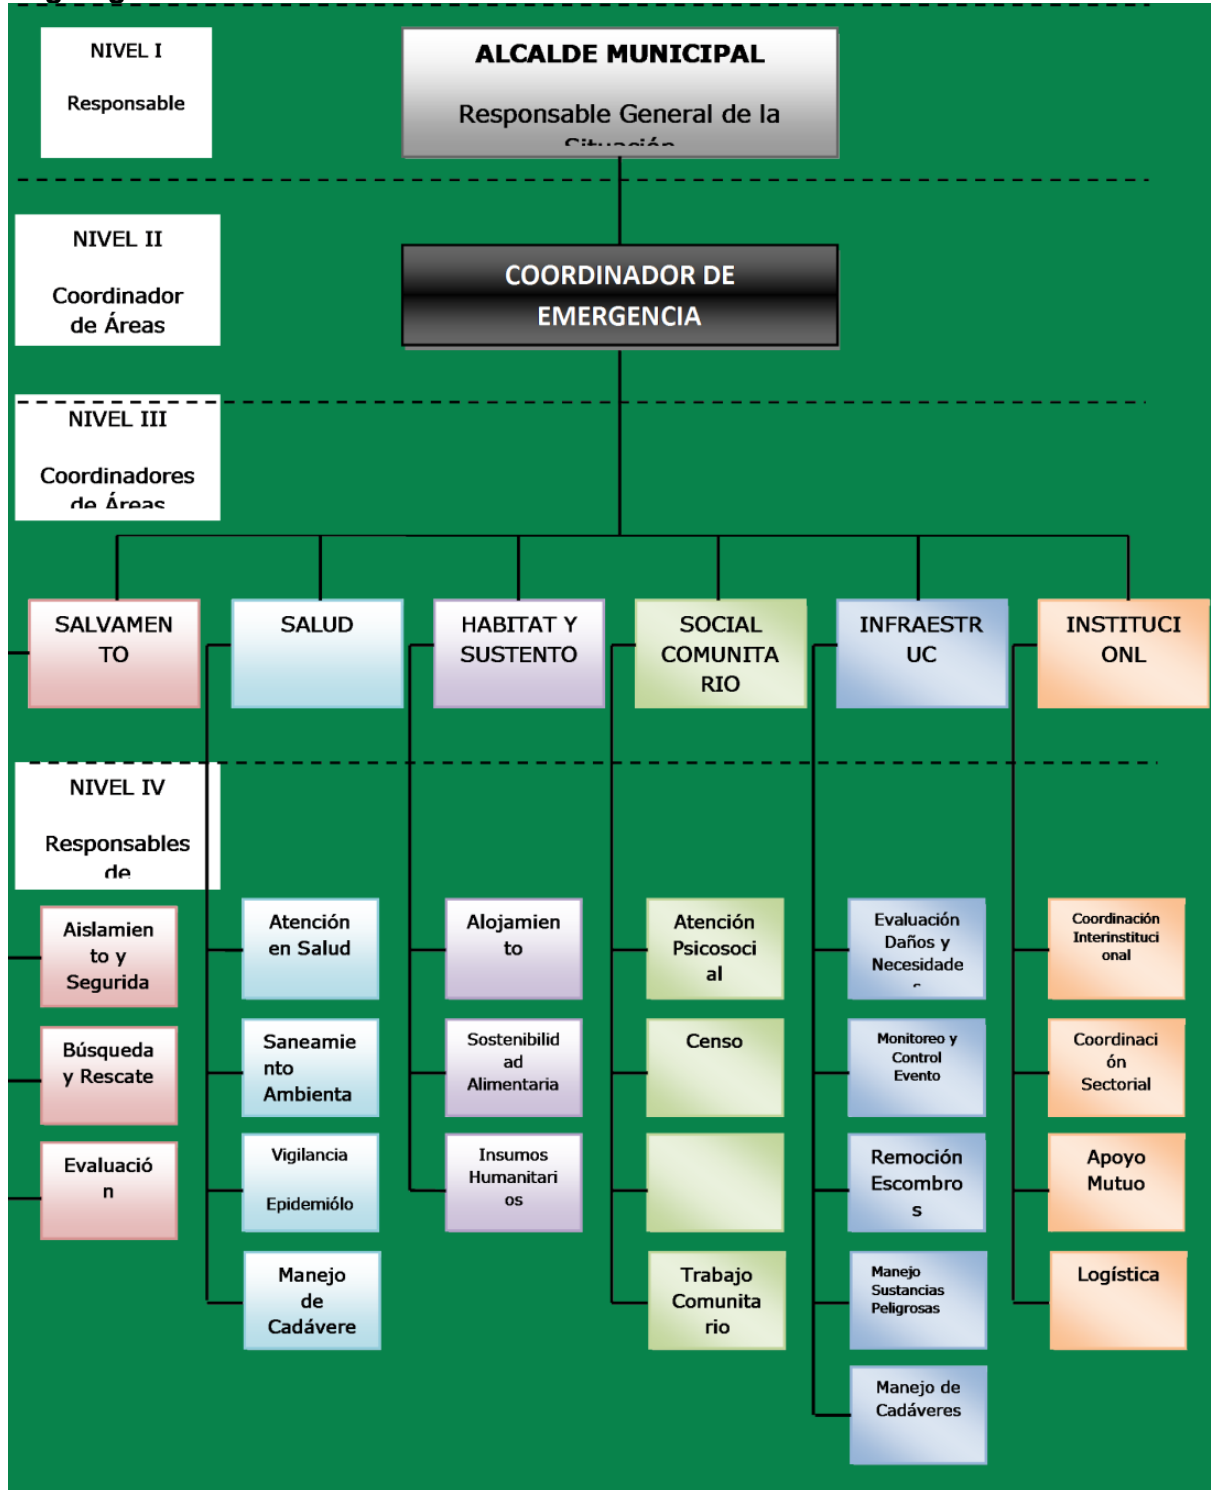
NIVEL I

Responsable

ALCALDE MUNICIPAL

Responsable General de la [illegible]

NIVEL II

Coordinador de Áreas

COORDINADOR DE EMERGENCIA

NIVEL III

Coordinadores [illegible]

SALVAMENTO

SALUD

HABITAT Y SUSTENTO

SOCIAL COMUNITARIO

INFRAESTRUC

INSTITUCIONL

NIVEL IV

Responsables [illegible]

Aislamiento y Segurida

Búsqueda y Rescate

Evaluación

Atención en Salud

Saneamiento Ambienta

Vigilancia

Epidemiólo

Manejo de Cadávere

Alojamiento

Sostenibilidad Alimentaria

Insumos Humanitarios

Atención Psicosocial

Censo

Trabajo Comunitario

Evaluación Daños y Necesidade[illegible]

Monitoreo y Control Evento

Remoción Escombros

Manejo Sustancias Peligrosas

Manejo de Cadáveres

Coordinación Interinstitucional

Coordinación Sectorial

Apoyo Mutuo

Logística